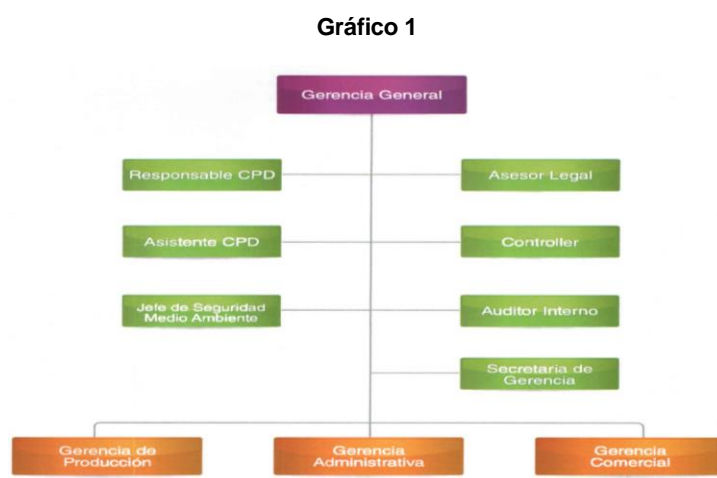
Gráfico 1

Gerencia General

Responsable CPD

Asesor Legal

Asistente CPD

Controller

Jefe de Seguridad Medio Ambiente

Auditor Interno

Secretaria de Gerencia

Gerencia de Producción

Gerencia Administrativa

Gerencia Comercial